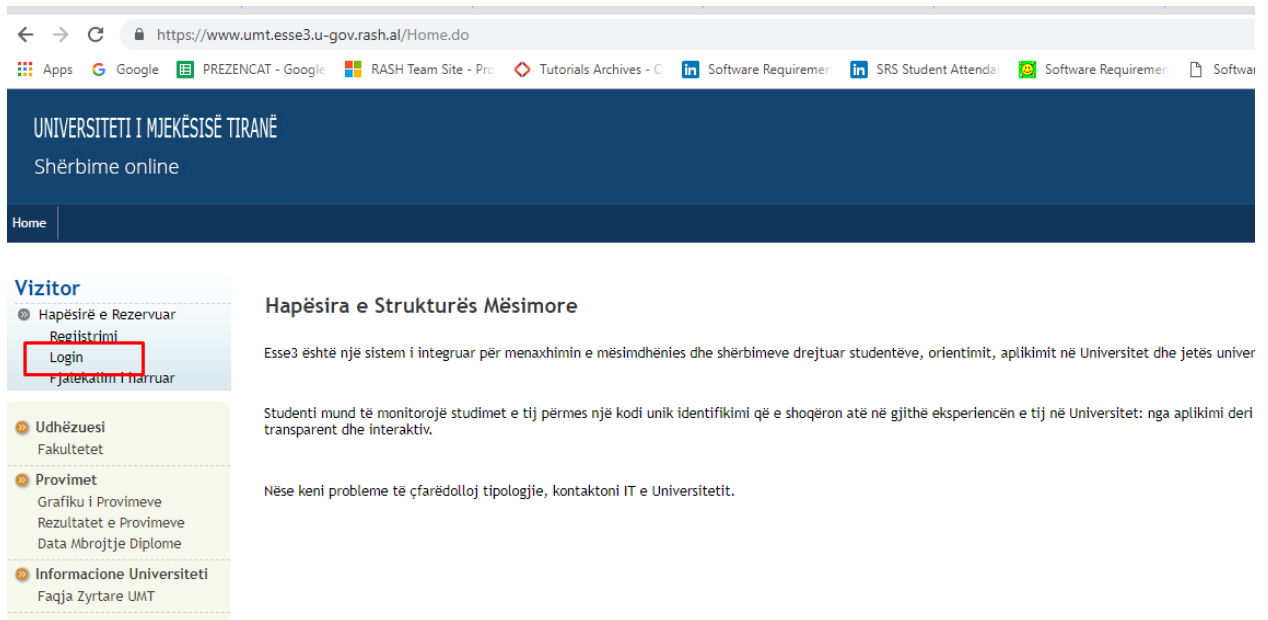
https://www.umt.esse3.u-gov.rash.al/Home.do

Apps | Google | PREZENCAT - Google | RASH Team Site - Pro | Tutorials Archives - C | Software Requiremen | SRS Student Attenda | Software Requiremen | Softwa

UNIVERSITETI I MJEKËSISË TIRANË
Shërbime online

Home

Vizitor
Hapësirë e Rezervuar
Regjistrimi
Login
Fjalëkalimi i harruar

Udhëzuesi
Fakultetet

Provimet
Grafiku i Provimeve
Rezultatet e Provimeve
Data Mbrojtje Diplome

Informacione Universiteti
Faqja Zyrtare UMT

Hapësira e Strukturës Mësimore

Esse3 është një sistem i integruar për menaxhimin e mësimdhënies dhe shërbimeve drejtuar studentëve, orientimit, aplikimit në Universitet dhe jetës univer

Studenti mund të monitorojë studimet e tij përmes një kodi unik identifikimi që e shoqëron atë në gjithë eksperiencën e tij në Universitet: nga aplikimi deri transparent dhe interaktiv.

Nëse keni probleme të çfarëdolloj tipologjie, kontaktoni IT e Universitetit.